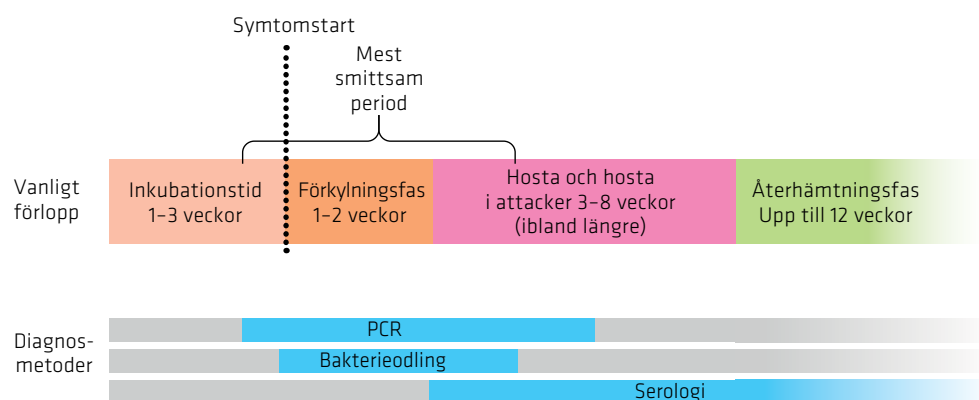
Symtomstart

Mest smittsam period

Vanligt förlopp

Inkubationstid 1–3 veckor

Förkylningsfas 1–2 veckor

Hosta och hosta i attacker 3–8 veckor (ibland längre)

Återhämtningsfas Upp till 12 veckor

Diagnosmetoder

PCR

Bakterieodling

Serologi